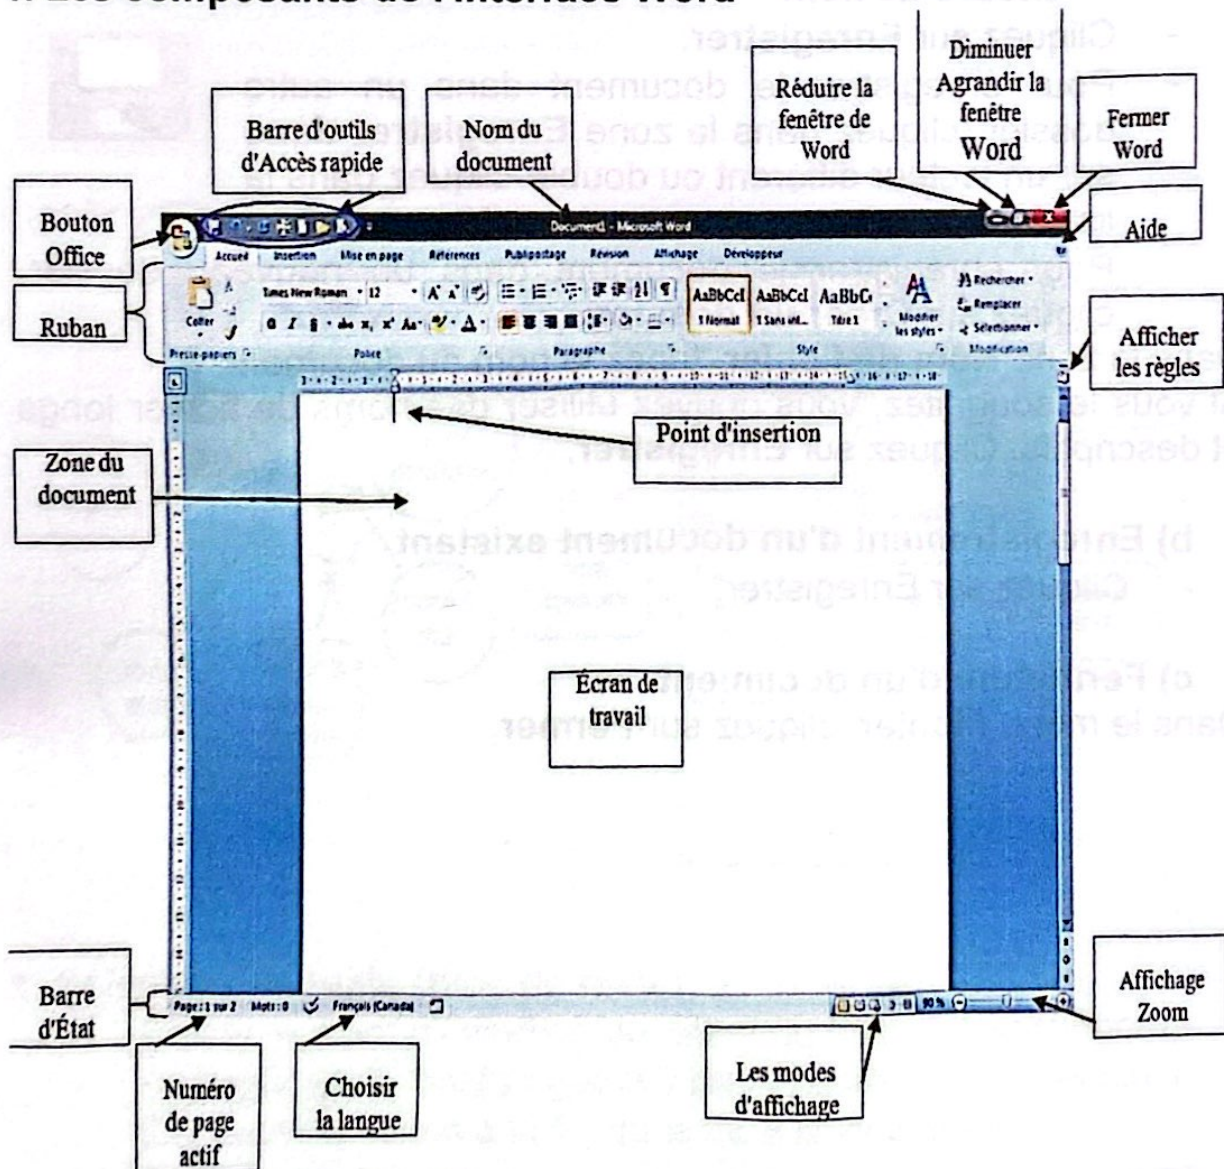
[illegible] Les composants de l'interface Word

Diminuer Agrandir la fenêtre Word

Réduire la fenêtre de Word

Barre d'outils d'Accès rapide

Nom du document

Fermer Word

Bouton Office

Aide

Document1 - Microsoft Word

Accueil Insertion Mise en page Références Publipostage Révision Affichage Développeur

Coller Times New Roman 12 AaBbCcI AaBbCcI AaBbCc ¶ Normal ¶ Sans int... Titre 1 Modifier les styles Rechercher Remplacer Sélectionner

Presse-papiers Police Paragraphe Style Modification

Ruban

Afficher les règles

Point d'insertion

Zone du document

Écran de travail

Barre d'État

Page : 1 sur 2 Mots : 0 Français (Canada) 90 %

Affichage Zoom

Numéro de page actif

Choisir la langue

Les modes d'affichage